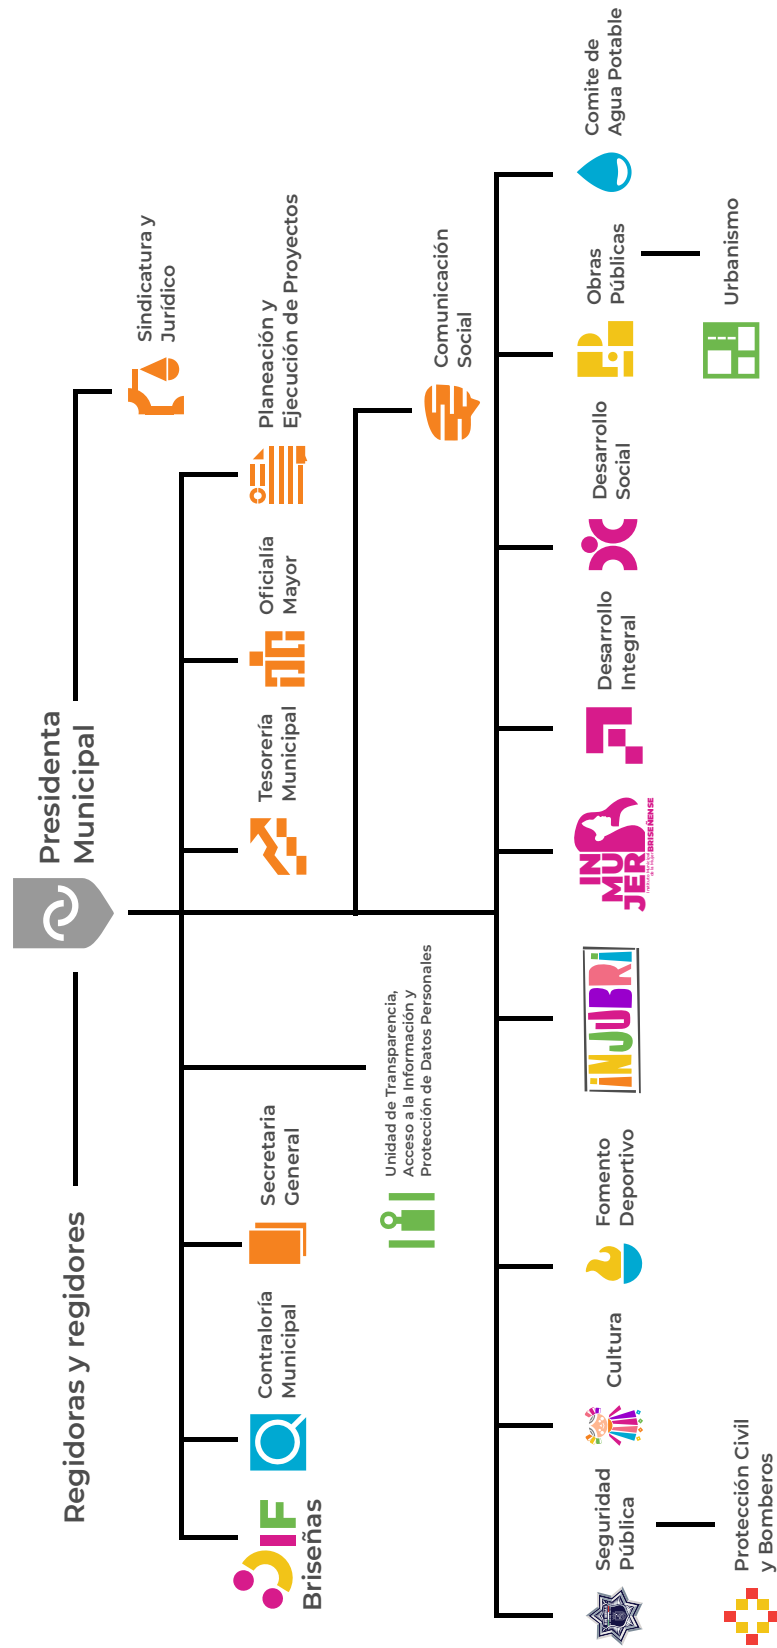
Presidenta Municipal

Regidoras y regidores

Sindicatura y Jurídico

Planeación y Ejecución de Proyectos

Oficialía Mayor

Tesorería Municipal

Secretaria General

Contraloría Municipal

DIF Briseñas

Unidad de Transparencia, Acceso a la Información y Protección de Datos Personales

Comunicación Social

Comite de Agua Potable

Obras Públicas

Urbanismo

Desarrollo Social

Desarrollo Integral

INMUJER BRISEÑENSE

¡NJUBRI!

Fomento Deportivo

Cultura

Seguridad Pública

Protección Civil y Bomberos